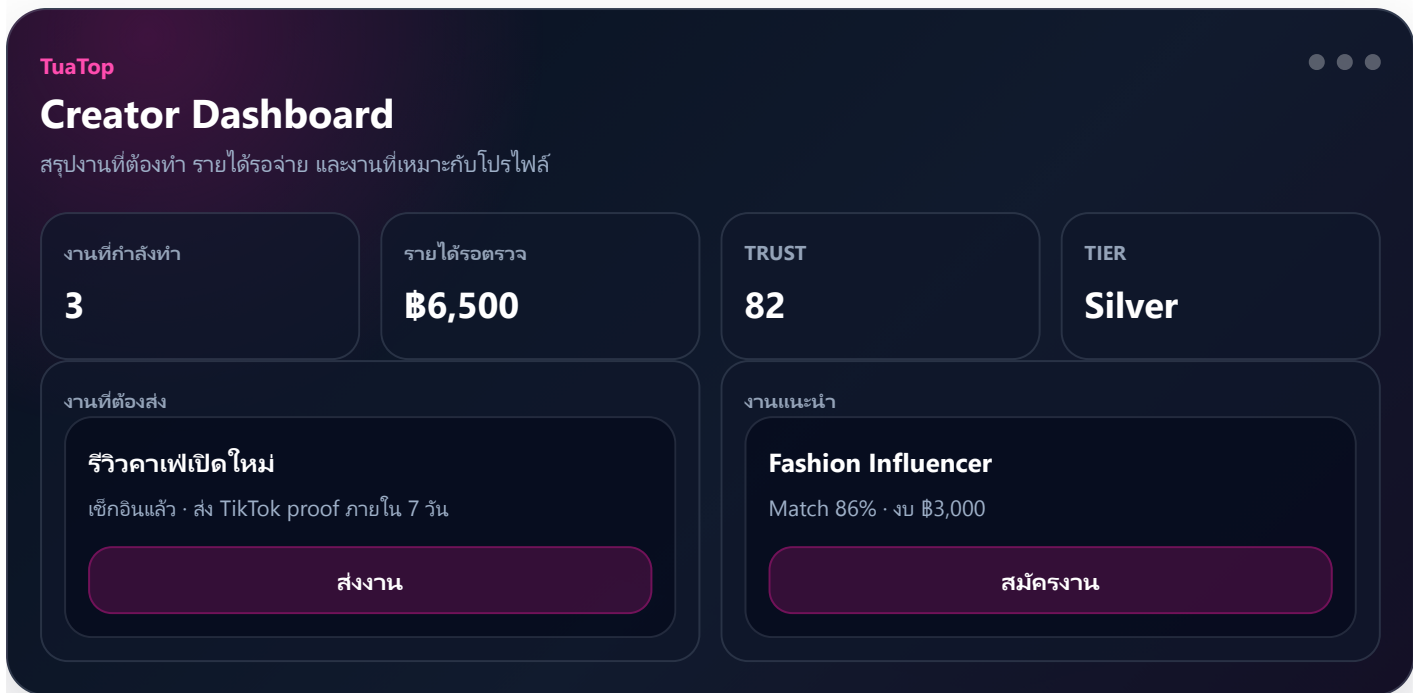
TuaTop

Creator Dashboard

สรุปงานที่ต้องทำ รายได้รอจ่าย และงานที่เหมาะกับโปรไฟล์

งานที่กำลังทำ
3

รายได้รอตรวจ
฿6,500

TRUST
82

TIER
Silver

งานที่ต้องส่ง

รีวิวคาเฟ่เปิดใหม่

เช็กอินแล้ว · ส่ง TikTok proof ภายใน 7 วัน

ส่งงาน

งานแนะนำ

Fashion Influencer

Match 86% · งบ ฿3,000

สมัครงาน